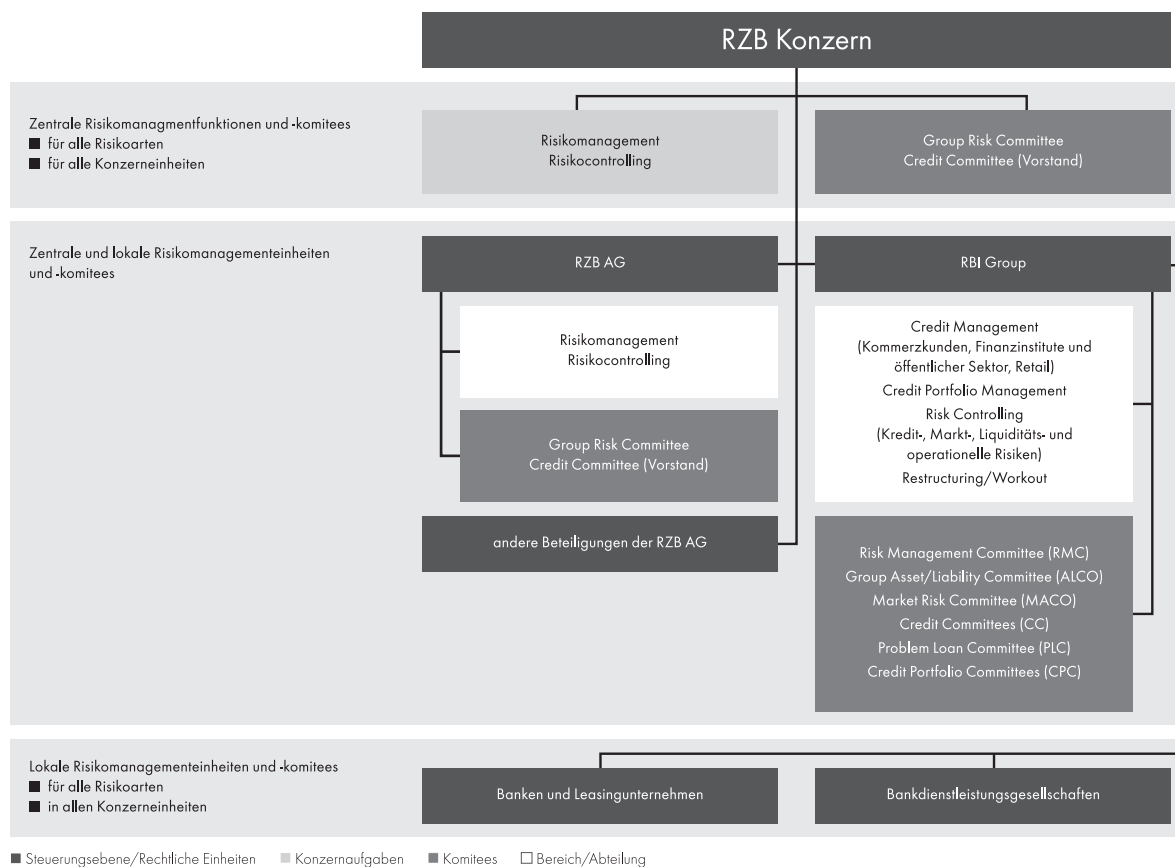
RZB Konzern

Zentrale Risikomanagmentfunktionen und -komitees
■ für alle Risikoarten
■ für alle Konzerneinheiten

Risikomanagement
Risikocontrolling

Group Risk Committee
Credit Committee (Vorstand)

Zentrale und lokale Risikomanagementeinheiten und -komitees

RZB AG

RBI Group

Risikomanagement
Risikocontrolling

Credit Management
(Kommerzkunden, Finanzinstitute und öffentlicher Sektor, Retail)
Credit Portfolio Management
Risk Controlling
(Kredit-, Markt-, Liquiditäts- und operationelle Risiken)
Restructuring/Workout

Group Risk Committee
Credit Committee (Vorstand)

andere Beteiligungen der RZB AG

Risk Management Committee (RMC)
Group Asset/Liability Committee (ALCO)
Market Risk Committee (MACO)
Credit Committees (CC)
Problem Loan Committee (PLC)
Credit Portfolio Committees (CPC)

Lokale Risikomanagementeinheiten und -komitees
■ für alle Risikoarten
■ in allen Konzerneinheiten

Banken und Leasingunternehmen

Bankdienstleistungsgesellschaften

■ Steuerungsebene/Rechtliche Einheiten ■ Konzernaufgaben ■ Komitees □ Bereich/Abteilung